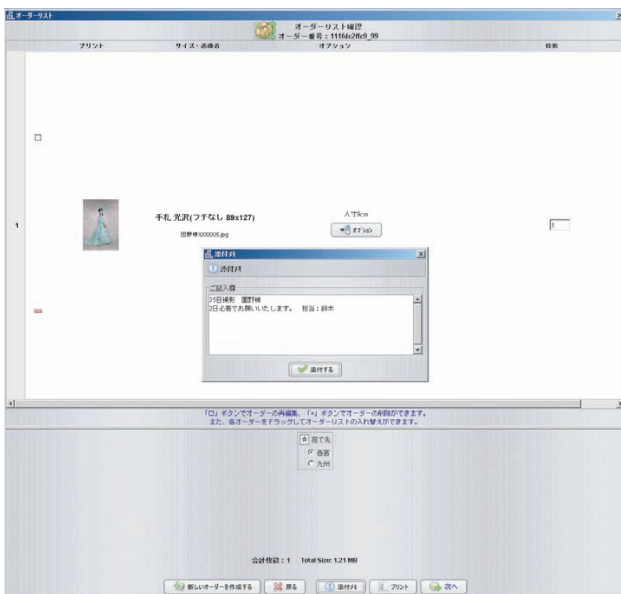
オーダーリスト

オーダーリスト確認
オーダー番号：111fdc2ffc9_99

| プリント | サイズ・画像名 | オプション | 枚数 |
|---|---|---|---|
| 1 | 手札 光沢(フチなし 89x127) 田野様000005.jpg | 人寸9cm オプション | 1 |

添付状

添付状

ご記入欄
25日撮影　園野様
2日必着でお願いいたします。　担当：鈴木

添付する

「□」ボタンでオーダーの再編集、「×」ボタンでオーダーの削除ができます。
また、各オーダーをドラッグしてオーダーリストの入れ替えができます。

宛て先
香春
九州

合計枚数：1　Total Size: 1.21 MB

新しいオーダーを作成する　戻る　添付状　プリント　次へ